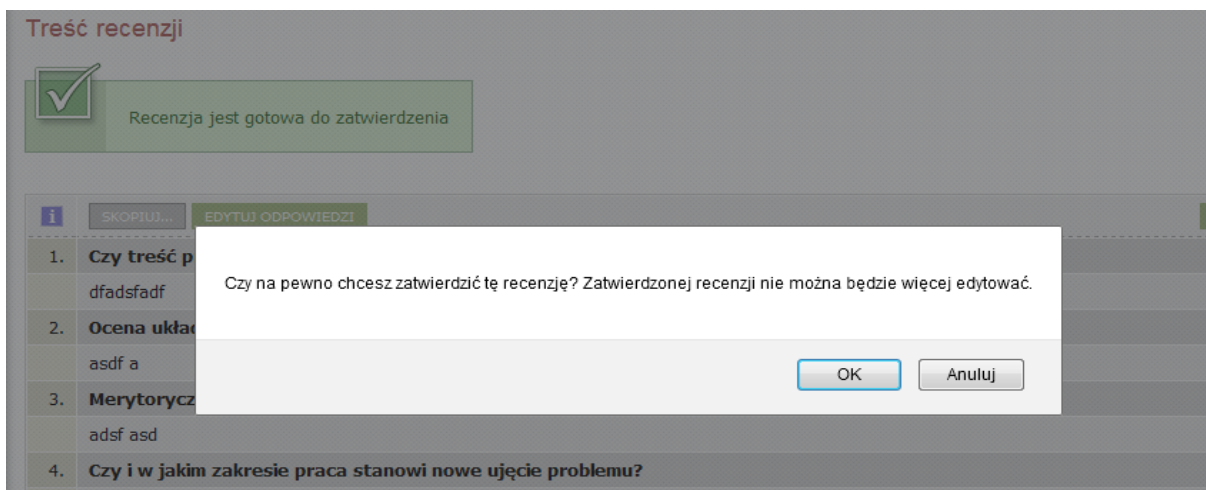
Treść recenzji

Recenzja jest gotowa do zatwierdzenia

i

SKOPIUJ...

EDYTUJ ODPOWIEDZI

1. Czy treść p

dfadsfadf

2. Ocena układ

asdf a

3. Merytorycz

adsf asd

4. Czy i w jakim zakresie praca stanowi nowe ujęcie problemu?

Czy na pewno chcesz zatwierdzić tę recenzję? Zatwierdzonej recenzji nie można będzie więcej edytować.

OK

Anuluj